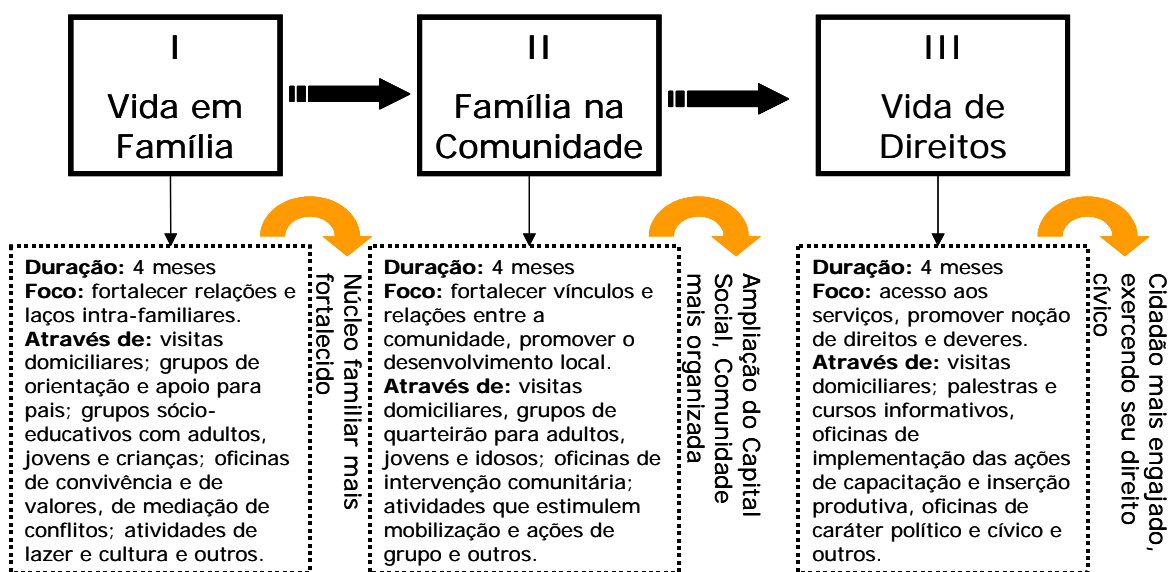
I
Vida em Família

II
Família na Comunidade

III
Vida de Direitos

**Duração:** 4 meses
**Foco:** fortalecer relações e laços intra-familiares.
**Através de:** visitas domiciliares; grupos de orientação e apoio para pais; grupos sócio-educativos com adultos, jovens e crianças; oficinas de convivência e de valores, de mediação de conflitos; atividades de lazer e cultura e outros.

Núcleo familiar mais fortalecido

**Duração:** 4 meses
**Foco:** fortalecer vínculos e relações entre a comunidade, promover o desenvolvimento local.
**Através de:** visitas domiciliares, grupos de quarteirão para adultos, jovens e idosos; oficinas de intervenção comunitária; atividades que estimulem mobilização e ações de grupo e outros.

Ampliação do Capital Social, Comunidade mais organizada

**Duração:** 4 meses
**Foco:** acesso aos serviços, promover noção de direitos e deveres.
**Através de:** visitas domiciliares; palestras e cursos informativos, oficinas de implementação das ações de capacitação e inserção produtiva, oficinas de caráter político e cívico e outros.

Cidadão mais engajado, exercendo seu direito cívico